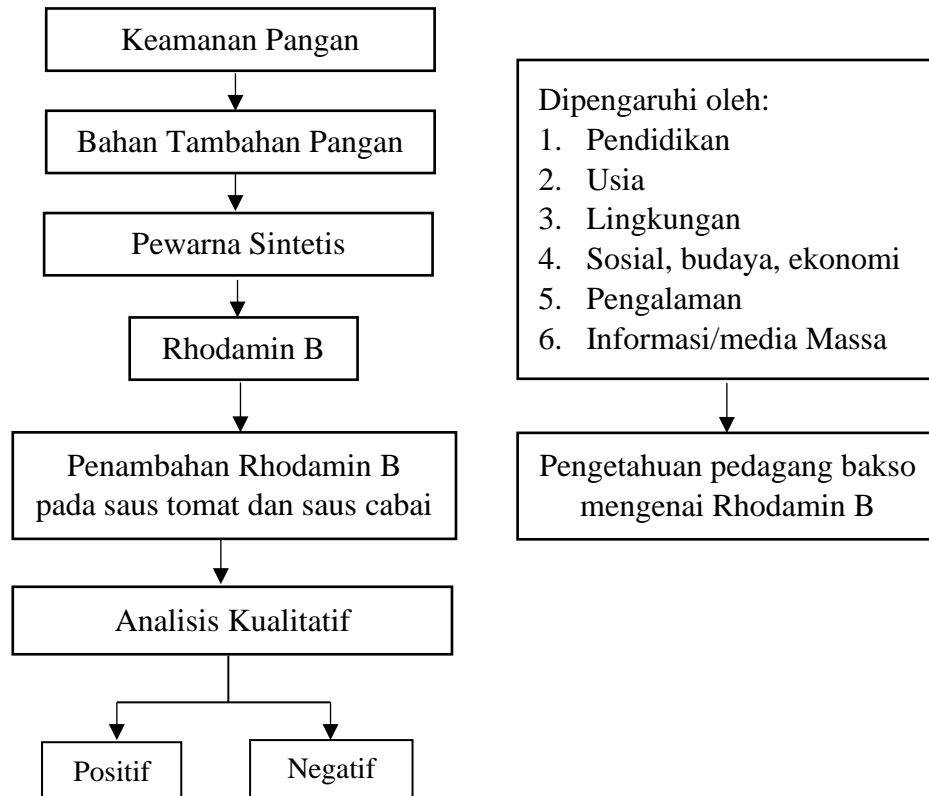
Keamanan Pangan

Bahan Tambahan Pangan

Pewarna Sintetis

Rhodamin B

Penambahan Rhodamin B pada saus tomat dan saus cabai

Analisis Kualitatif

Positif

Negatif

Dipengaruhi oleh:
1. Pendidikan
2. Usia
3. Lingkungan
4. Sosial, budaya, ekonomi
5. Pengalaman
6. Informasi/media Massa

Pengetahuan pedagang bakso mengenai Rhodamin B